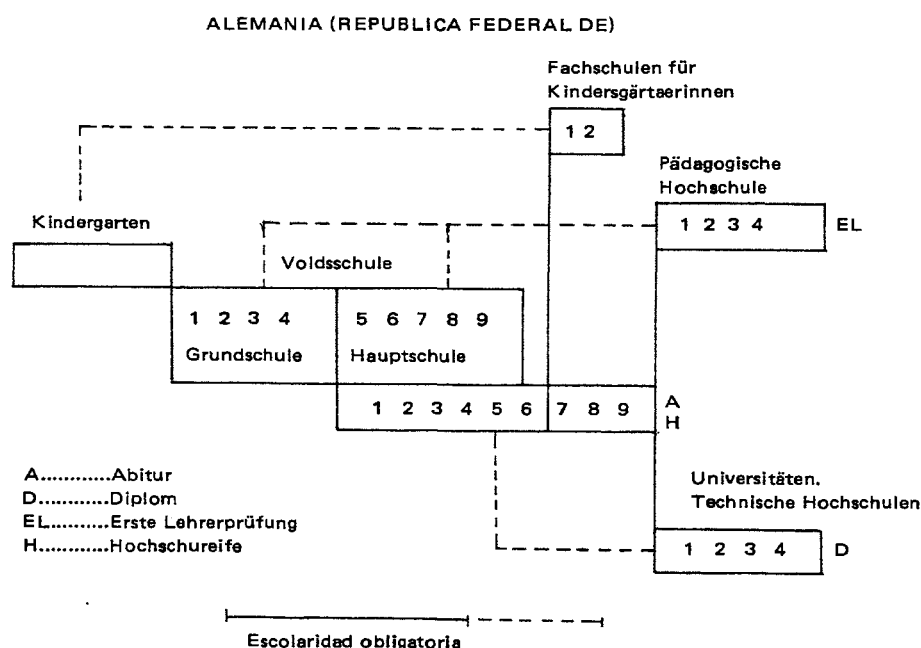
ALEMANIA (REPUBLICA FEDERAL DE)

Fachschulen für Kindersgärtaerinnen

1 2

Pädagogische Hochschule

Kindergarten

1 2 3 4

EL

Voldsschule

1 2 3 4

Grundschule

5 6 7 8 9

Hauptschule

1 2 3 4 5 6

7 8 9

A
H

A...........Abitur
D...........Diplom
EL.........Erste Lehrerprüfung
H...........Hochschureife

Universitäten. Technische Hochschulen

1 2 3 4

D

Escolaridad obligatoria